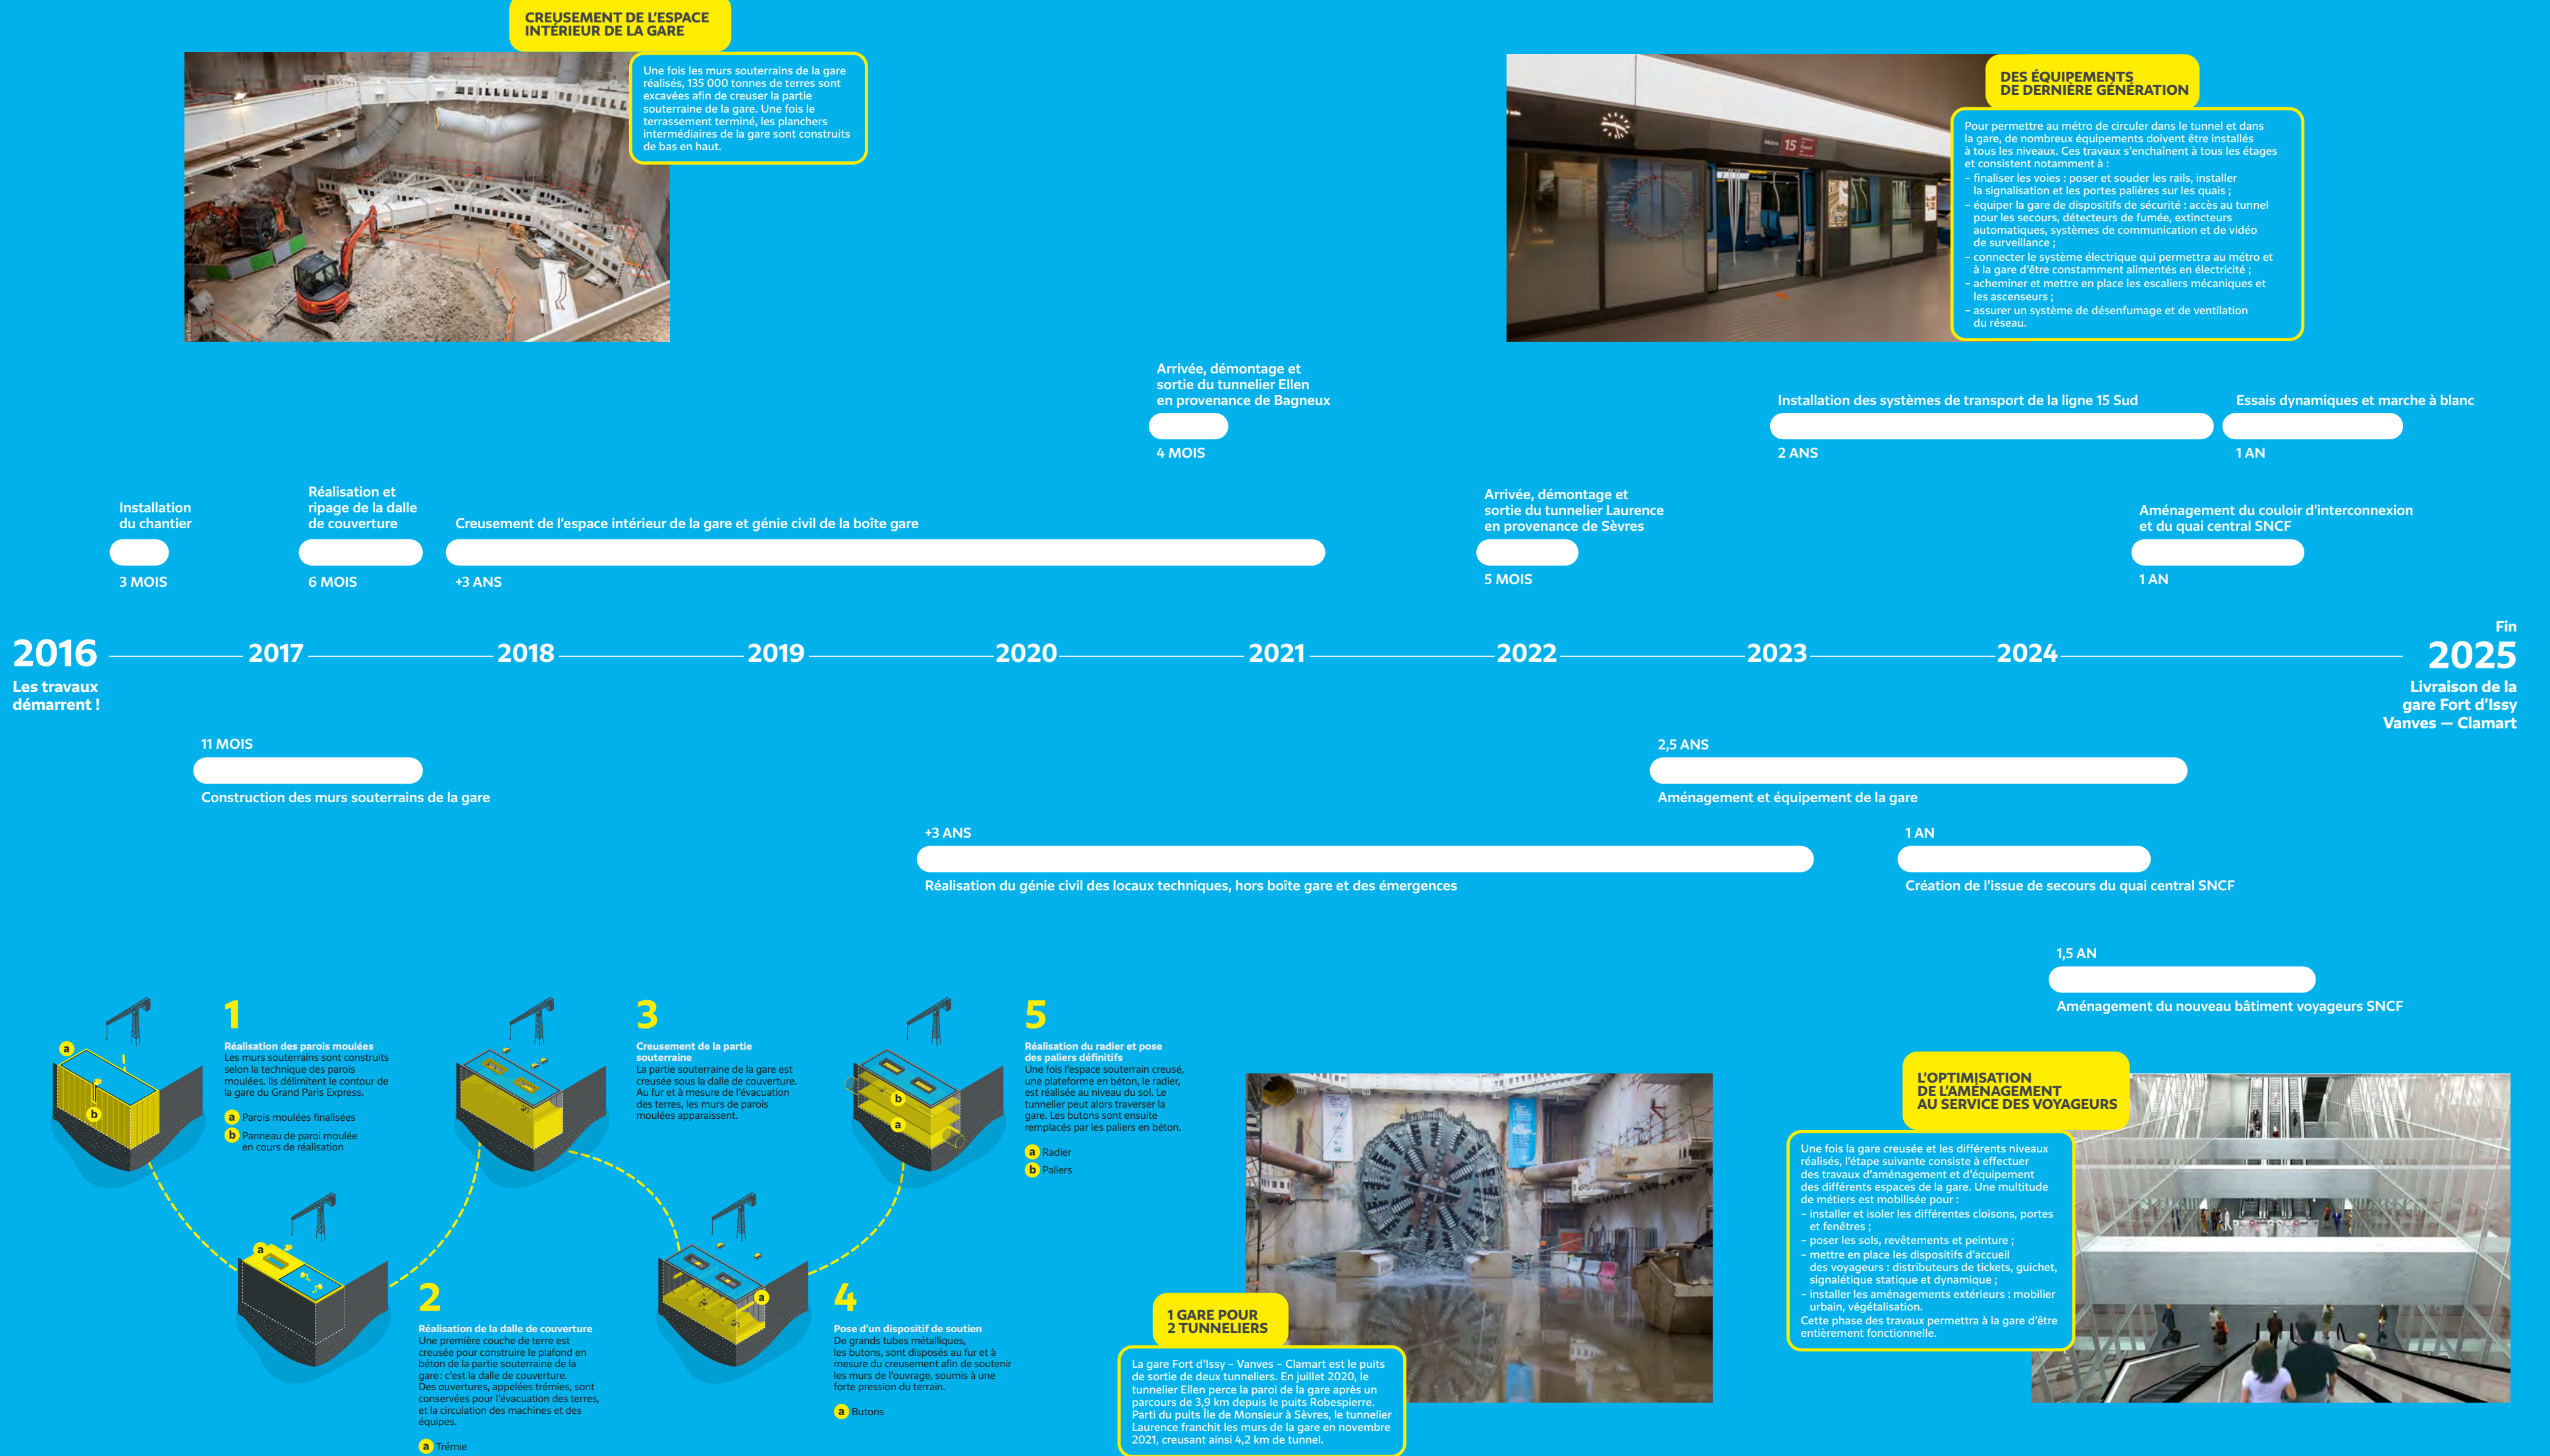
CREUSEMENT DE L'ESPACE INTÉRIEUR DE LA GARE

Une fois les murs souterrains de la gare réalisés, 135 000 tonnes de terres sont excavées afin de creuser la partie souterraine de la gare. Une fois le terrassement terminé, les planchers intermédiaires de la gare sont construits de bas en haut.

DES ÉQUIPEMENTS DE DERNIÈRE GÉNÉRATION

Pour permettre au métro de circuler dans le tunnel et dans la gare, de nombreux équipements doivent être installés à tous les niveaux. Ces travaux s'enchaînent à tous les étages et consistent notamment à :
– finaliser les voies : poser et souder les rails, installer la signalisation et les portes palières sur les quais ;
– équiper la gare de dispositifs de sécurité : accès au tunnel pour les secours, détecteurs de fumée, extincteurs automatiques, systèmes de communication et de vidéo de surveillance ;
– connecter le système électrique qui permettra au métro et à la gare d'être constamment alimentés en électricité ;
– acheminer et mettre en place les escaliers mécaniques et les ascenseurs ;
– assurer un système de désenfumage et de ventilation du réseau.

Arrivée, démontage et sortie du tunnelier Ellen en provenance de Bagneux
4 MOIS

Installation des systèmes de transport de la ligne 15 Sud
2 ANS

Essais dynamiques et marche à blanc
1 AN

Installation du chantier
3 MOIS

Réalisation et ripage de la dalle de couverture
6 MOIS

Creusement de l'espace intérieur de la gare et génie civil de la boîte gare
+3 ANS

Arrivée, démontage et sortie du tunnelier Laurence en provenance de Sèvres
5 MOIS

Aménagement du couloir d'interconnexion et du quai central SNCF
1 AN

2016 Les travaux démarrent !
2017
2018
2019
2020
2021
2022
2023
2024
Fin 2025 Livraison de la gare Fort d'Issy Vanves — Clamart

11 MOIS
Construction des murs souterrains de la gare

2,5 ANS
Aménagement et équipement de la gare

+3 ANS
Réalisation du génie civil des locaux techniques, hors boîte gare et des émergences

1 AN
Création de l'issue de secours du quai central SNCF

1,5 AN
Aménagement du nouveau bâtiment voyageurs SNCF

1
Réalisation des parois moulées
Les murs souterrains sont construits selon la technique des parois moulées. Ils délimitent le contour de la gare du Grand Paris Express.
a Parois moulées finalisées
b Panneau de paroi moulée en cours de réalisation

2
Réalisation de la dalle de couverture
Une première couche de terre est creusée pour construire le plafond en béton de la partie souterraine de la gare: c'est la dalle de couverture. Des ouvertures, appelées trémies, sont conservées pour l'évacuation des terres, et la circulation des machines et des équipes.
a Trémie

3
Creusement de la partie souterraine
La partie souterraine de la gare est creusée sous la dalle de couverture. Au fur et à mesure de l'évacuation des terres, les murs de parois moulées apparaissent.

4
Pose d'un dispositif de soutien
De grands tubes métalliques, les butons, sont disposés au fur et à mesure du creusement afin de soutenir les murs de l'ouvrage, soumis à une forte pression du terrain.
a Butons

5
Réalisation du radier et pose des paliers définitifs
Une fois l'espace souterrain creusé, une plateforme en béton, le radier, est réalisée au niveau du sol. Le tunnelier peut alors traverser la gare. Les butons sont ensuite remplacés par les paliers en béton.
a Radier
b Paliers

1 GARE POUR 2 TUNNELIERS

La gare Fort d'Issy – Vanves – Clamart est le puits de sortie de deux tunneliers. En juillet 2020, le tunnelier Ellen perce la paroi de la gare après un parcours de 3,9 km depuis le puits Robespierre. Parti du puits Île de Monsieur à Sèvres, le tunnelier Laurence franchit les murs de la gare en novembre 2021, creusant ainsi 4,2 km de tunnel.

L'OPTIMISATION DE L'AMÉNAGEMENT AU SERVICE DES VOYAGEURS

Une fois la gare creusée et les différents niveaux réalisés, l'étape suivante consiste à effectuer des travaux d'aménagement et d'équipement des différents espaces de la gare. Une multitude de métiers est mobilisée pour :
– installer et isoler les différentes cloisons, portes et fenêtres ;
– poser les sols, revêtements et peinture ;
– mettre en place les dispositifs d'accueil des voyageurs : distributeurs de tickets, guichet, signalétique statique et dynamique ;
– installer les aménagements extérieurs : mobilier urbain, végétalisation.
Cette phase des travaux permettra à la gare d'être entièrement fonctionnelle.